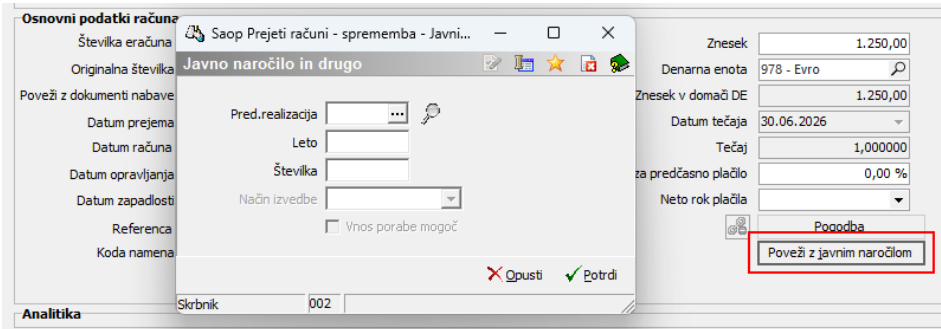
Osnovni podatki računa

Številka eračuna

Originalna številka

Poveži z dokumenti nabave

Datum prejema

Datum računa

Datum opravljanja

Datum zapadlosti

Referenca

Koda namena

Saop Prejeti računi - sprememba - Javni...

Javno naročilo in drugo

Pred.realizacija

Leto

Številka

Način izvedbe

Vnos porabe mogoč

Opusti

Potrdi

Skrbnik

002

Znesek 1.250,00

Denarna enota 978 - Evro

Znesek v domači DE 1.250,00

Datum tečaja 30.06.2026

Tečaj 1,000000

za predčasno plačilo 0,00 %

Neto rok plačila

Pogodba

Poveži z javnim naročilom

Analitika